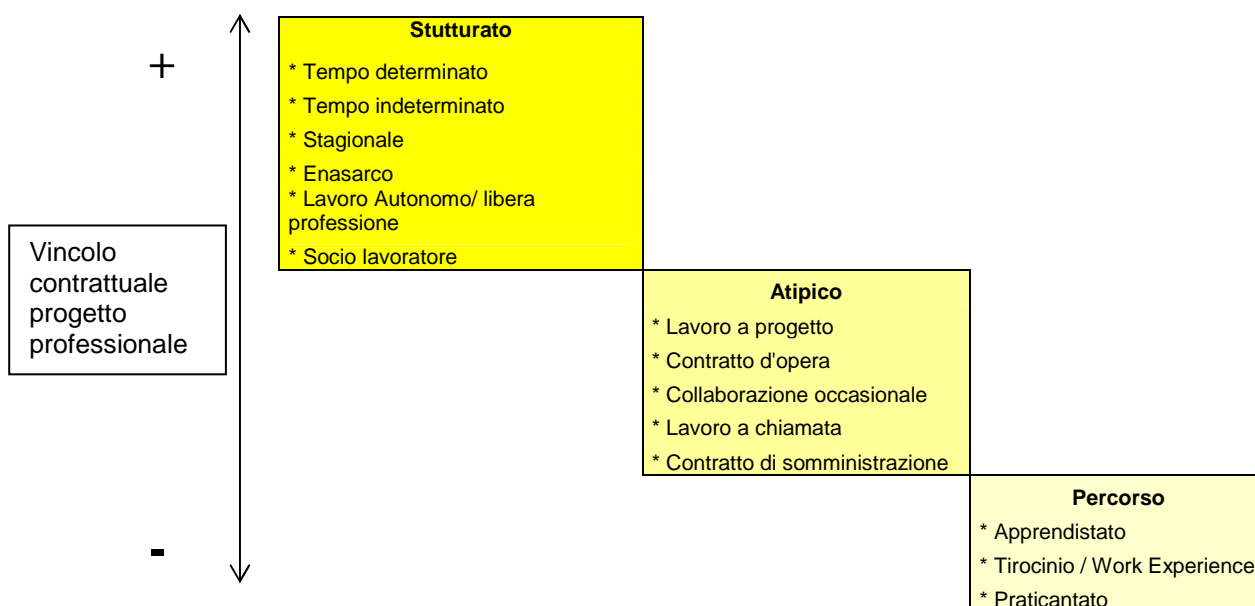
+

Vincolo contrattuale progetto professionale

-

**Stutturato**

* Tempo determinato
* Tempo indeterminato
* Stagionale
* Enasarco
* Lavoro Autonomo/ libera professione
* Socio lavoratore

**Atipico**

* Lavoro a progetto
* Contratto d'opera
* Collaborazione occasionale
* Lavoro a chiamata
* Contratto di somministrazione

**Percorso**

* Apprendistato
* Tirocinio / Work Experience
* Praticantato